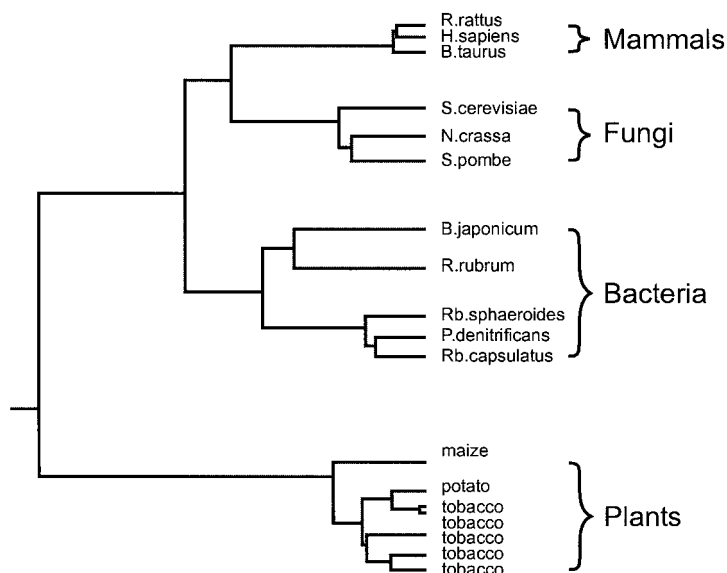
R.rattus
H.sapiens
B.taurus
Mammals

S.cerevisiae
N.crassa
S.pombe
Fungi

B.japonicum
R.rubrum
Rb.sphaeroides
P.denitrificans
Rb.capsulatus
Bacteria

maize
potato
tobacco
tobacco
tobacco
tobacco
tobacco
Plants